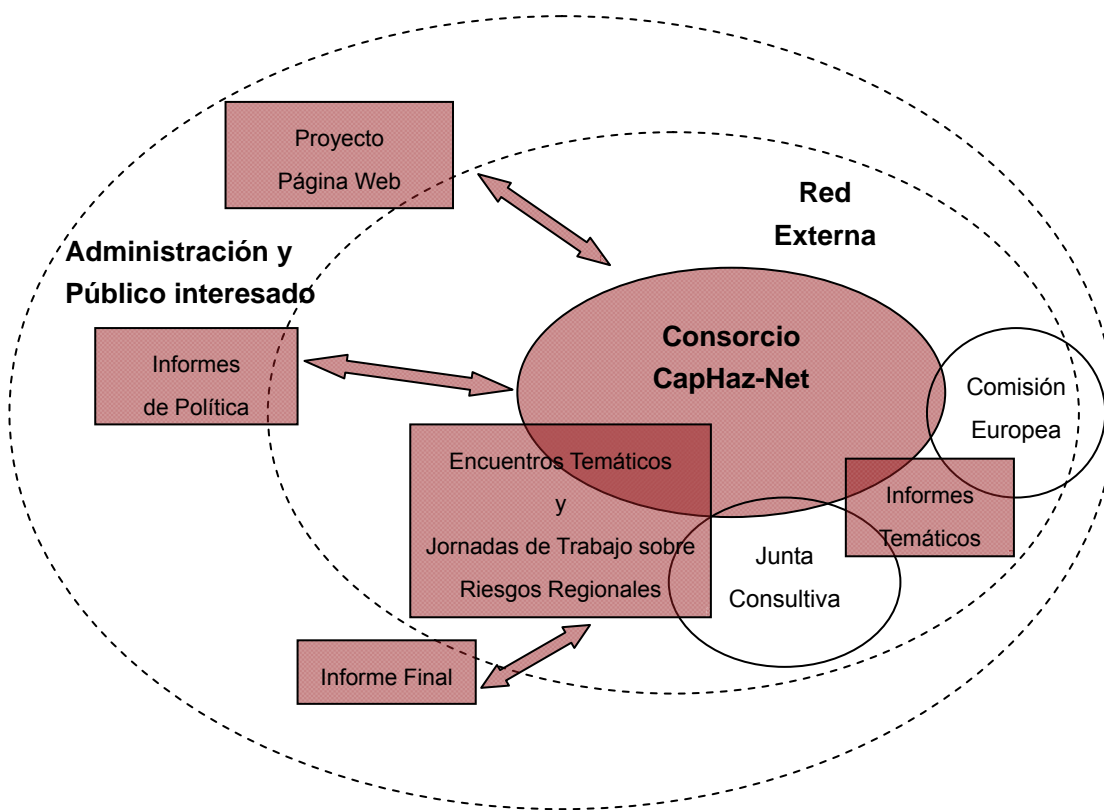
Proyecto
Página Web

Red
Externa

Administración y
Público interesado

Consorcio
CapHaz-Net

Informes
de Política

Comisión
Europea

Encuentros Temáticos
y
Jornadas de Trabajo sobre
Riesgos Regionales

Informes
Temáticos

Junta
Consultiva

Informe Final